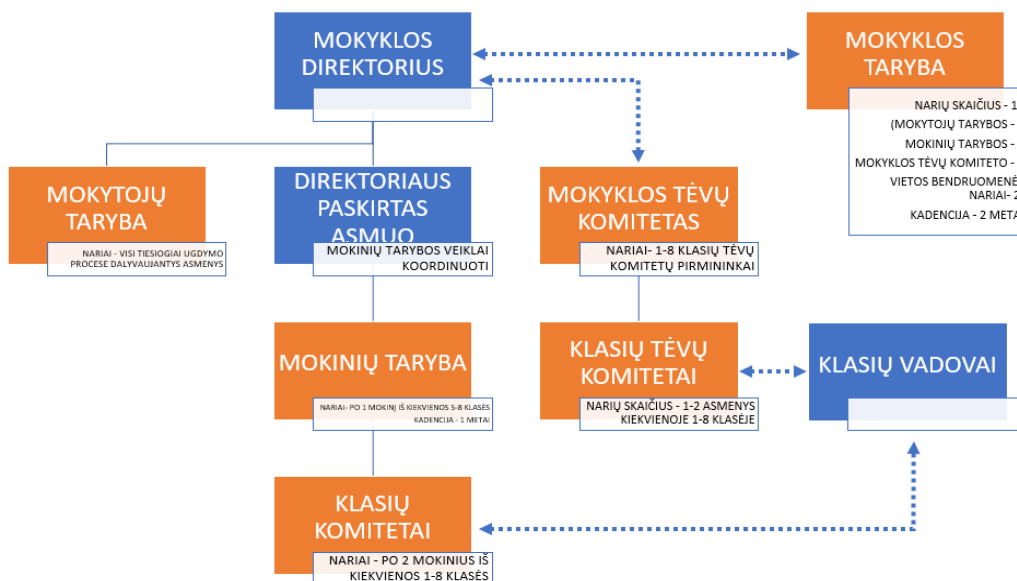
MOKYKLOS DIREKTORIUS

MOKYKLOS TARYBA

NARIŲ SKAIČIUS - 1
(MOKYTOJŲ TARYBOS -
MOKINIŲ TARYBOS -
MOKYKLOS TĖVŲ KOMITETO -
VIETOS BENDRUOMENĖ
NARIAI- 2
KADENCIJA - 2 META

MOKYTOJŲ TARYBA

NARIAI - VISI TIESIOGIAI UGDYMO PROCESE DALYVAUJANTYS ASMENYS

DIREKTORIAUS PASKIRTAS ASMUO

MOKINIŲ TARYBOS VEIKLAI KOORDINUOTI

MOKYKLOS TĖVŲ KOMITETAS

NARIAI- 1-8 KLASIŲ TĖVŲ KOMITETŲ PIRMININKAI

MOKINIŲ TARYBA

NARIAI- PO 1 MOKINĮ IŠ KIEKVIENOS 5-8 KLASĖS
KADENCIJA - 1 METAI

KLASIŲ TĖVŲ KOMITETAI

NARIŲ SKAIČIUS - 1-2 ASMENYS KIEKVIENOJE 1-8 KLASĖJE

KLASIŲ VADOVAI

KLASIŲ KOMITETAI

NARIAI - PO 2 MOKINIUS IŠ KIEKVIENOS 1-8 KLASĖS